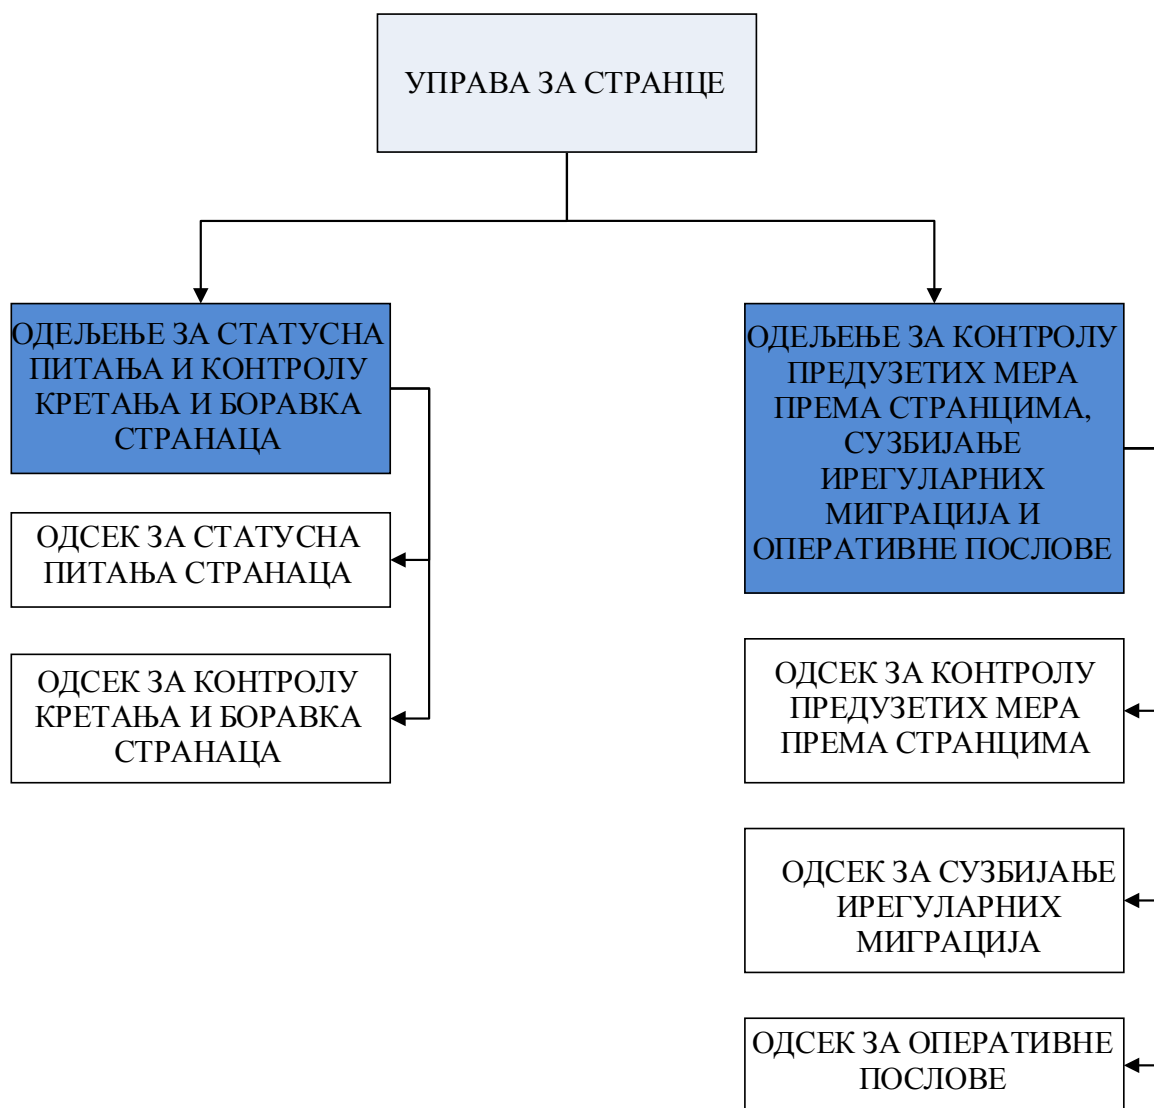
УПРАВА ЗА СТРАНЦЕ

ОДЕЉЕЊЕ ЗА СТАТУСНА ПИТАЊА И КОНТРОЛУ КРЕТАЊА И БОРАВКА СТРАНАЦА

ОДСЕК ЗА СТАТУСНА ПИТАЊА СТРАНАЦА

ОДСЕК ЗА КОНТРОЛУ КРЕТАЊА И БОРАВКА СТРАНАЦА

ОДЕЉЕЊЕ ЗА КОНТРОЛУ ПРЕДУЗЕТИХ МЕРА ПРЕМА СТРАНЦИМА, СУЗБИЈАЊЕ ИРЕГУЛАРНИХ МИГРАЦИЈА И ОПЕРАТИВНЕ ПОСЛОВЕ

ОДСЕК ЗА КОНТРОЛУ ПРЕДУЗЕТИХ МЕРА ПРЕМА СТРАНЦИМА

ОДСЕК ЗА СУЗБИЈАЊЕ ИРЕГУЛАРНИХ МИГРАЦИЈА

ОДСЕК ЗА ОПЕРАТИВНЕ ПОСЛОВЕ